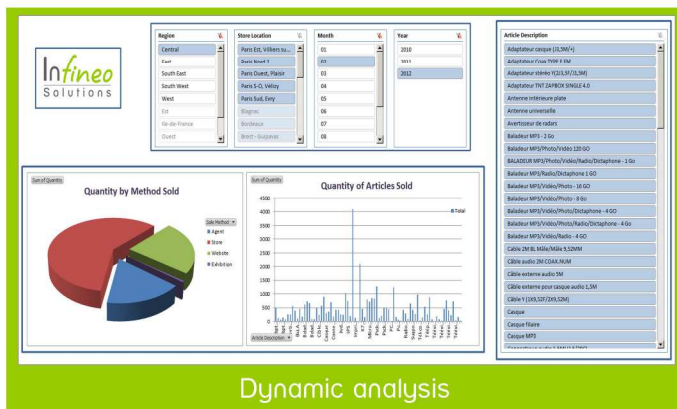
Infineo Solutions

Region
Central
East
South East
South West
West
Est
Ile-de-France
Ouest

Store Location
Paris Est, Villiers su...
Paris Nord 2
Paris Ouest, Plaisir
Paris S-O, Vélizy
Paris Sud, Evry
Blagnac
Bordeaux
Brest - Guipavas

Month
01
02
03
04
05
06
07
08

Year
2010
2011
2012

Article Description
Adaptateur casque (J3,5M/+)
Adaptateur Cyan TYPE 1,5M
Adaptateur stéréo Y(J3,5F/J3,5M)
Adaptateur TNT ZAPBOX SINGLE 4.0
Antenne intérieure plate
Antenne universelle
Avertisseur de radars
Baladeur MP3 - 2 Go
Baladeur MP3/Photo/Vidéo 120 GO
BALADEUR MP3/Photo/Vidéo/Radio/Dictaphone - 1 Go
Baladeur MP3/Radio/Dictaphone 1 GO
Baladeur MP3/Vidéo/Photo - 16 GO
Baladeur MP3/Vidéo/Photo - 8 Go
Baladeur MP3/Vidéo/Photo/Dictaphone - 4 GO
Baladeur MP3/Vidéo/Photo/Radio/Dictaphone - 4 Go
Baladeur MP3/Vidéo/Radio - 4 GO
Cable 2M BL Mâle/Mâle 9,52MM
Câble audio 2M COAX.NUM
Câble externe audio 5M
Câble externe pour casque audio 1,5M
Câble Y (J3,5F/2X3,52M)
Casque
Casque filaire
Casque MP3

Sum of Quantity
Quantity by Method Sold
Sale Method
Agent
Store
Website
Exhibition

Sum of Quantity
Quantity of Articles Sold
Total
4500
4000
3500
3000
2500
2000
1500
1000
500
0
Article Description

Dynamic analysis